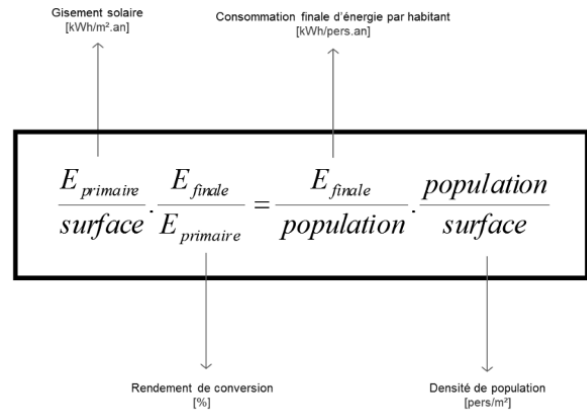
Gisement solaire
[kWh/m².an]

Consommation finale d'énergie par habitant
[kWh/pers.an]

$\frac{E_{primaire}}{surface} \cdot \frac{E_{finale}}{E_{primaire}} = \frac{E_{finale}}{population} \cdot \frac{population}{surface}$

Rendement de conversion
[%]

Densité de population
[pers/m²]